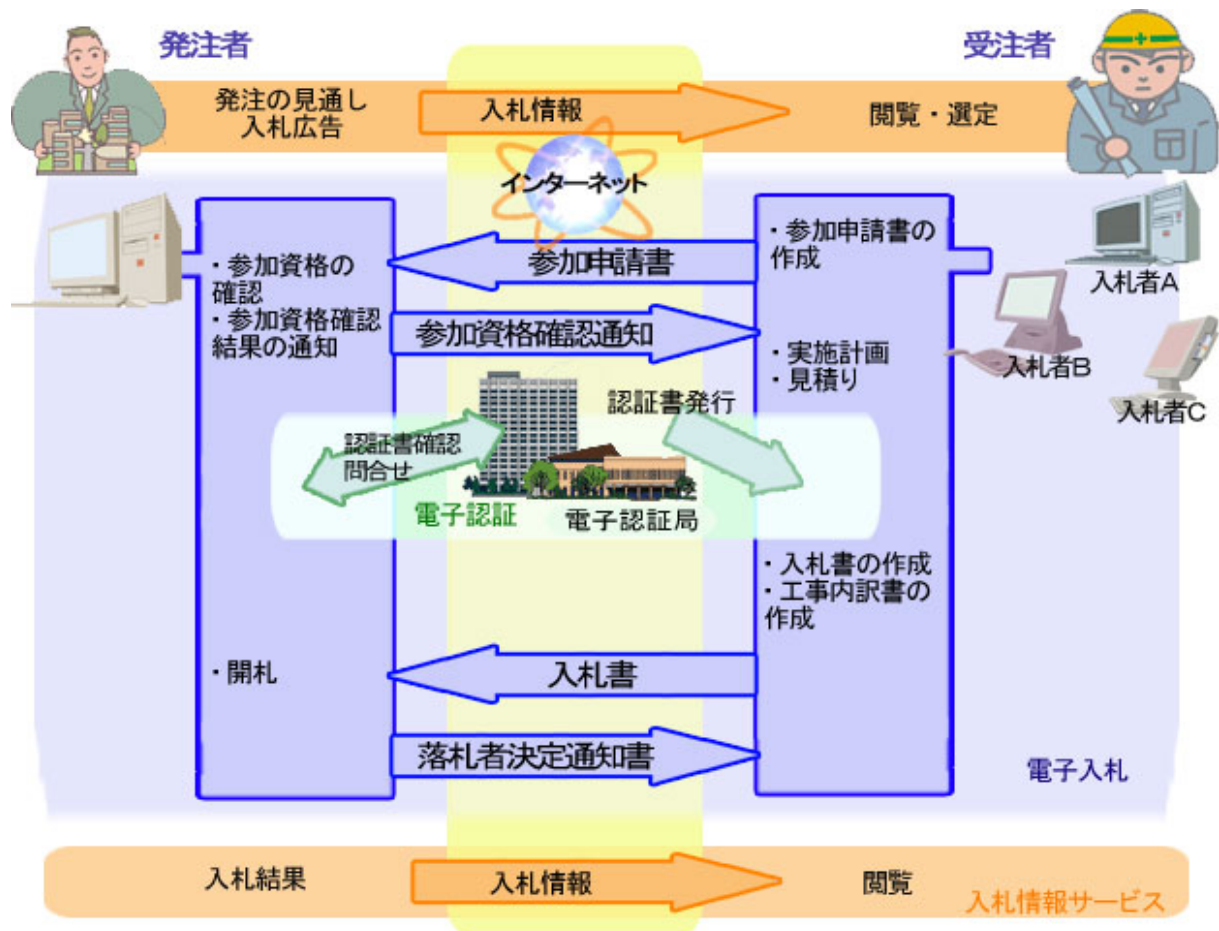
発注者

受注者

発注の見通し
入札広告

入札情報

閲覧・選定

インターネット

・参加資格の確認
・参加資格確認結果の通知

参加申請書

・参加申請書の作成

入札者A

参加資格確認通知

・実施計画
・見積り

入札者B

入札者C

認証書発行

認証書確認問合せ

電子認証

電子認証局

・入札書の作成
・工事内訳書の作成

・開札

入札書

落札者決定通知書

電子入札

入札結果

入札情報

閲覧

入札情報サービス